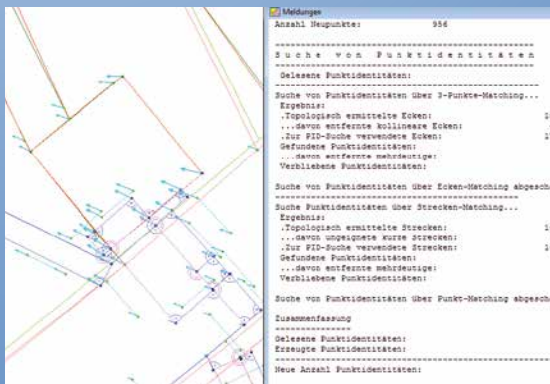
Meldungen

Anzahl Neupunkte: 956

==========================================

S u c h e   v o n   P u n k t i d e n t i t ä t e n

==========================================

Gelesene Punktidentitäten:

------------------------------------------

Suche von Punktidentitäten über 3-Punkte-Matching...

Ergebnis:

.Topologisch ermittelte Ecken: 1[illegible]

...davon entfernte kollineare Ecken:

.Zur PID-Suche verwendete Ecken: 1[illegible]

Gefundene Punktidentitäten:

...davon entfernte mehrdeutige:

Verbliebene Punktidentitäten:

Suche von Punktidentitäten über Ecken-Matching abgesch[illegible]

------------------------------------------

Suche Punktidentitäten über Strecken-Matching...

Ergebnis:

.Topologisch ermittelte Strecken: 1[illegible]

...davon ungeeignete kurze Strecken:

.Zur PID-Suche verwendete Strecken: 1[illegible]

Gefundene Punktidentitäten:

...davon entfernte mehrdeutige:

Verbliebene Punktidentitäten:

Suche von Punktidentitäten über Punkt-Matching abgesch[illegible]

Zusammenfassung

--------------

Gelesene Punktidentitäten:

Erzeugte Punktidentitäten:

------------------------------------------

Neue Anzahl Punktidentitäten: